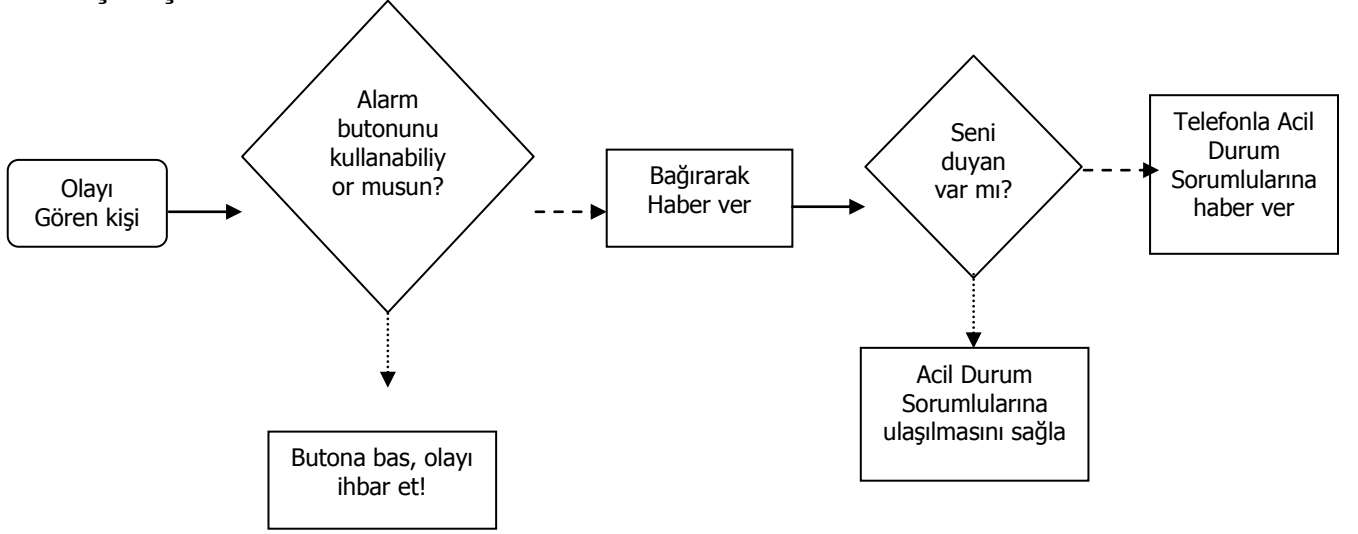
Olayı Gören kişi

Alarm butonunu kullanabiliy or musun?

Butona bas, olayı ihbar et!

Bağırarak Haber ver

Seni duyan var mı?

Acil Durum Sorumlularına ulaşılmasını sağla

Telefonla Acil Durum Sorumlularına haber ver